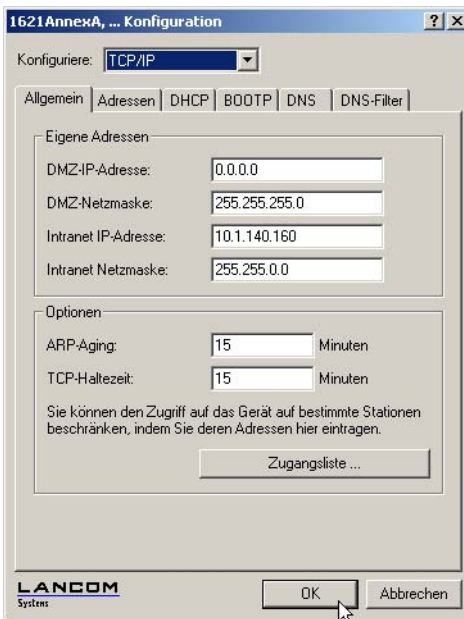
1621AnnexA, ... Konfiguration

?

X

Konfiguriere: TCP/IP

Allgemein | Adressen | DHCP | BOOTP | DNS | DNS-Filter

Eigene Adressen

DMZ-IP-Adresse: 0.0.0.0

DMZ-Netzmaske: 255.255.255.0

Intranet IP-Adresse: 10.1.140.160

Intranet Netzmaske: 255.255.0.0

Optionen

ARP-Aging: 15 Minuten

TCP-Haltezeit: 15 Minuten

Sie können den Zugriff auf das Gerät auf bestimmte Stationen beschränken, indem Sie deren Adressen hier eintragen.

Zugangsliste ...

LANCOM Systems

OK

Abbrechen